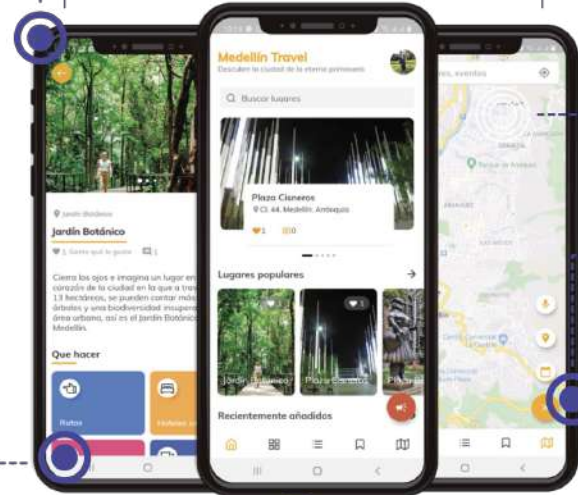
Jardín Botánico

Jardín Botánico

1 Siente que le gusta 1

Cierra los ojos e imagina un lugar en corazón de la ciudad en la que a tra 13 hectáreas, se pueden contar más árboles y una biodiversidad insuper área urbana, así es el Jardín Botánico Medellín.

Que hacer

Rutas

Hoteles

Medellín Travel

Descubre la ciudad de la eterna primavera

Buscar lugares

Plaza Cisneros

Cl. 44, Medellín, Antioquia

1 0

Lugares populares

Jardín Botánico

1

Plaza Cisneros

Recientemente añadidos

es, eventos